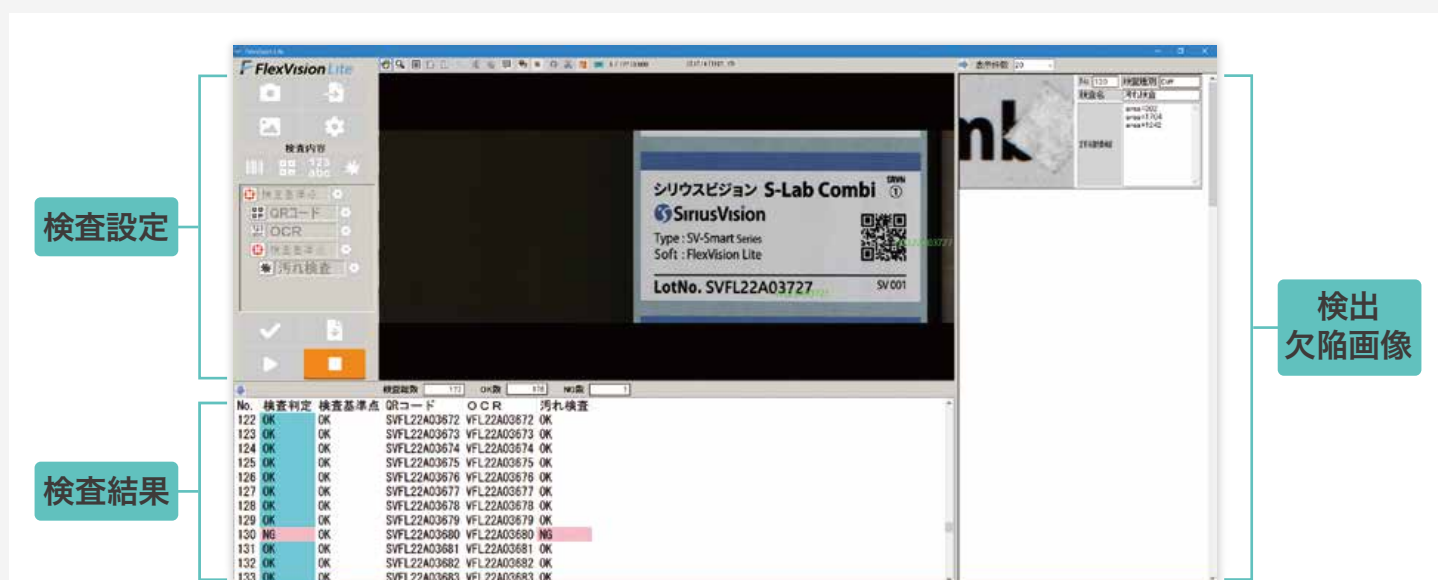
検査設定

検査結果

検出
欠陥画像

FlexVision Lite

検査内容

123
abc

検査基準点
QRコード
OCR
検査基準点
汚れ検査

検査総数 172 OK数 170 NG数 1

シリウスビジョン S-Lab Combi
SiriusVision
Type : SV-Smart Series
Soft : FlexVision Lite
LotNo. SVFL22A03727
SV 001

表示件数 20

検査名 汚れ検査

| No. | 検査判定 | 検査基準点 | QRコード | OCR | 汚れ検査 |
|---|---|---|---|---|---|
| 122 | OK | OK | SVFL22A03672 | VFL22A03672 | OK |
| 123 | OK | OK | SVFL22A03673 | VFL22A03673 | OK |
| 124 | OK | OK | SVFL22A03674 | VFL22A03674 | OK |
| 125 | OK | OK | SVFL22A03675 | VFL22A03675 | OK |
| 126 | OK | OK | SVFL22A03676 | VFL22A03676 | OK |
| 127 | OK | OK | SVFL22A03677 | VFL22A03677 | OK |
| 128 | OK | OK | SVFL22A03678 | VFL22A03678 | OK |
| 129 | OK | OK | SVFL22A03679 | VFL22A03679 | OK |
| 130 | NG | OK | SVFL22A03680 | VFL22A03680 | NG |
| 131 | OK | OK | SVFL22A03681 | VFL22A03681 | OK |
| 132 | OK | OK | SVFL22A03682 | VFL22A03682 | OK |
| 133 | OK | OK | SVFL22A03683 | VFL22A03683 | OK |